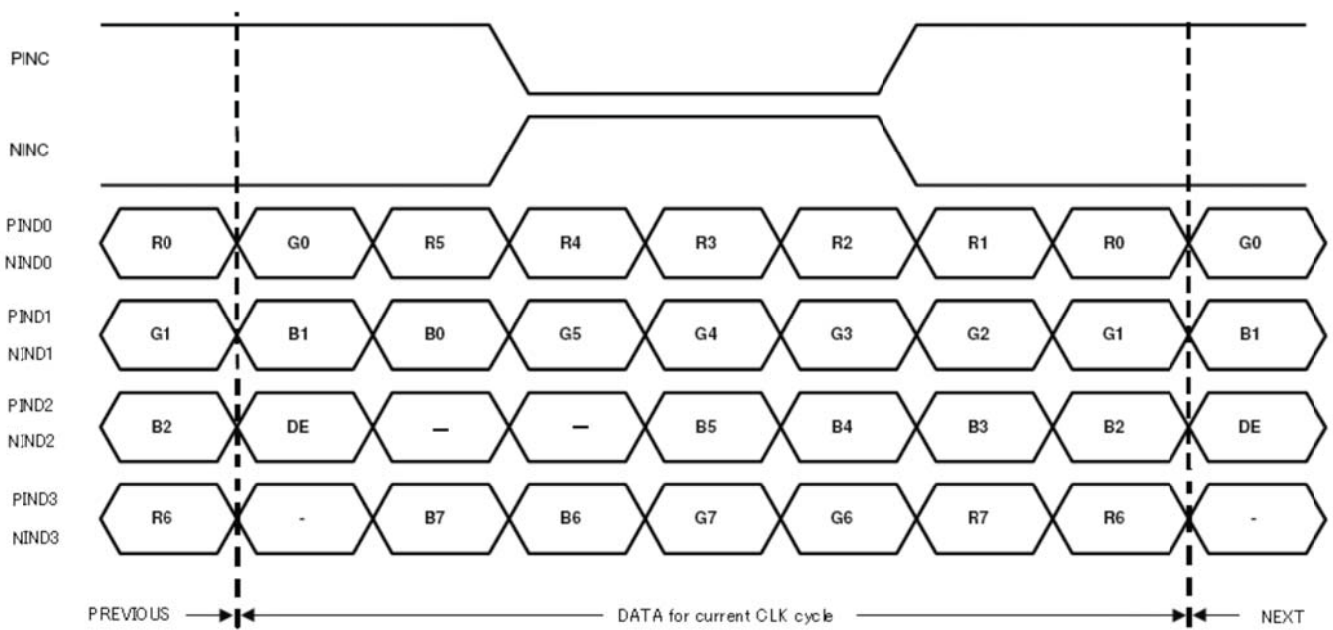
PINC

NINC

PIND0
NIND0
R0 G0 R5 R4 R3 R2 R1 R0 G0

PIND1
NIND1
G1 B1 B0 G5 G4 G3 G2 G1 B1

PIND2
NIND2
B2 DE – – B5 B4 B3 B2 DE

PIND3
NIND3
R6 - B7 B6 G7 G6 R7 R6 -

PREVIOUS DATA for current CLK cycle NEXT